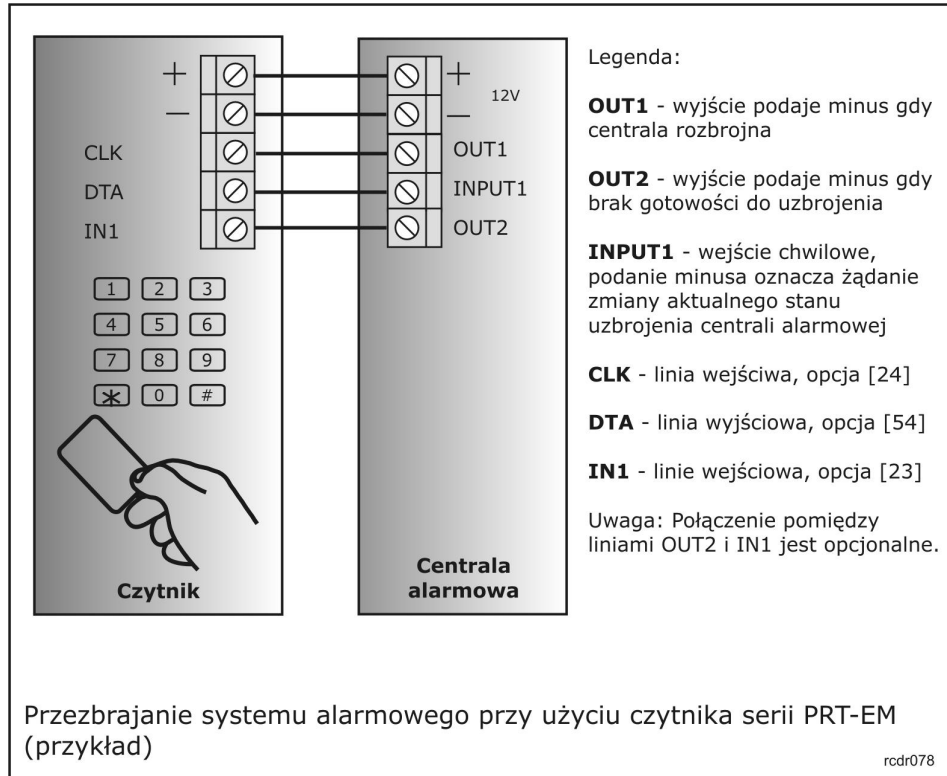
+
—
CLK
DTA
IN1

1 2 3
4 5 6
7 8 9
* 0 #

Czytnik

+
—
12V
OUT1
INPUT1
OUT2

Centrala alarmowa

Legenda:

**OUT1** - wyjście podaje minus gdy centrala rozbrojna

**OUT2** - wyjście podaje minus gdy brak gotowości do uzbrojenia

**INPUT1** - wejście chwilowe, podanie minusa oznacza żądanie zmiany aktualnego stanu uzbrojenia centrali alarmowej

**CLK** - linia wejściwa, opcja [24]

**DTA** - linia wyjściowa, opcja [54]

**IN1** - linie wejściowa, opcja [23]

Uwaga: Połączenie pomiędzy liniami OUT2 i IN1 jest opcjonalne.

Przezbrajanie systemu alarmowego przy użyciu czytnika serii PRT-EM (przykład)

rcdr078